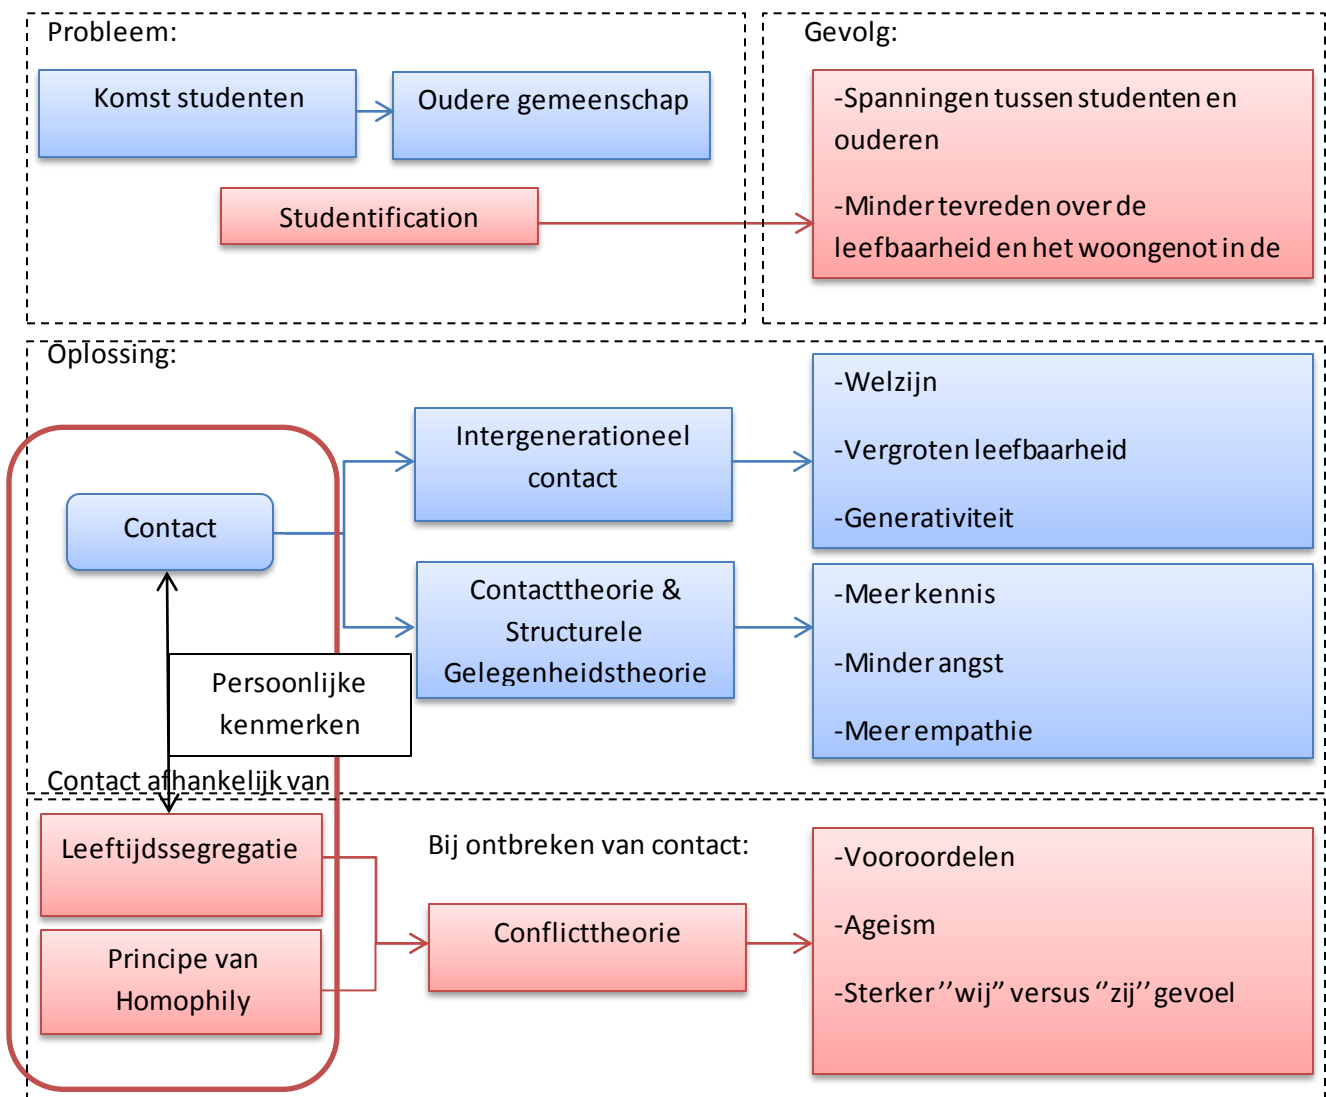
Probleem:

Komst studenten

Oudere gemeenschap

Studentification

Gevolg:

-Spanningen tussen studenten en ouderen

-Minder tevreden over de leefbaarheid en het woongenot in de

Oplossing:

Contact

Intergenerationeel contact

-Welzijn

-Vergroten leefbaarheid

-Generativiteit

Contacttheorie & Structurele Gelegenheidstheorie

-Meer kennis

-Minder angst

-Meer empathie

Persoonlijke kenmerken

Contact afhankelijk van

Leeftijdssegregatie

Principe van Homophily

Bij ontbreken van contact:

Conflicttheorie

-Vooroordelen

-Ageism

-Sterker ''wij'' versus ''zij'' gevoel